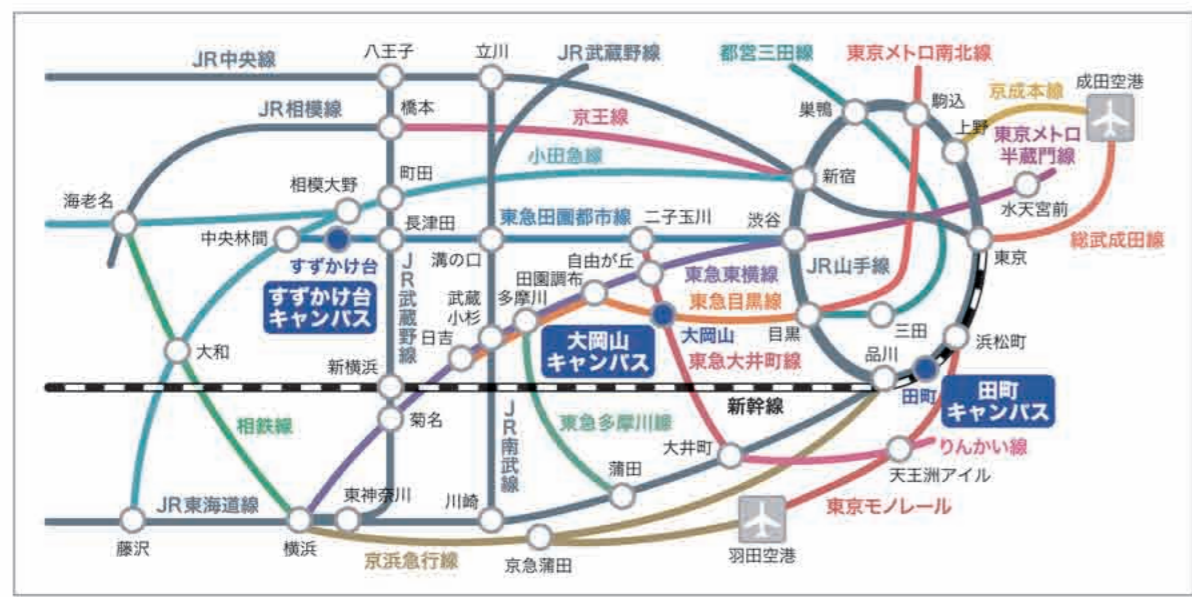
JR中央線
八王子
立川
JR武蔵野線
都営三田線
東京メトロ南北線
成田空港
京成本線
JR相模線
橋本
京王線
巣鴨
駒込
上野
東京メトロ半蔵門線
小田急線
町田
相模大野
新宿
海老名
水天宮前
長津田
東急田園都市線
二子玉川
渋谷
中央林間
すずかけ台
溝の口
自由が丘
東京
総武成田線
JR山手線
田園調布
東急東横線
すずかけ台キャンパス
JR武蔵野線
武蔵小杉
多摩川
東急目黒線
日吉
大岡山
目黒
大岡山キャンパス
三田
浜松町
大和
新横浜
東急大井町線
品川
田町
田町キャンパス
新幹線
相鉄線
菊名
JR南武線
東急多摩川線
りんかい線
大井町
天王洲アイル
蒲田
JR東海道線
東神奈川
川崎
東京モノレール
藤沢
横浜
京浜急行線
京急蒲田
羽田空港